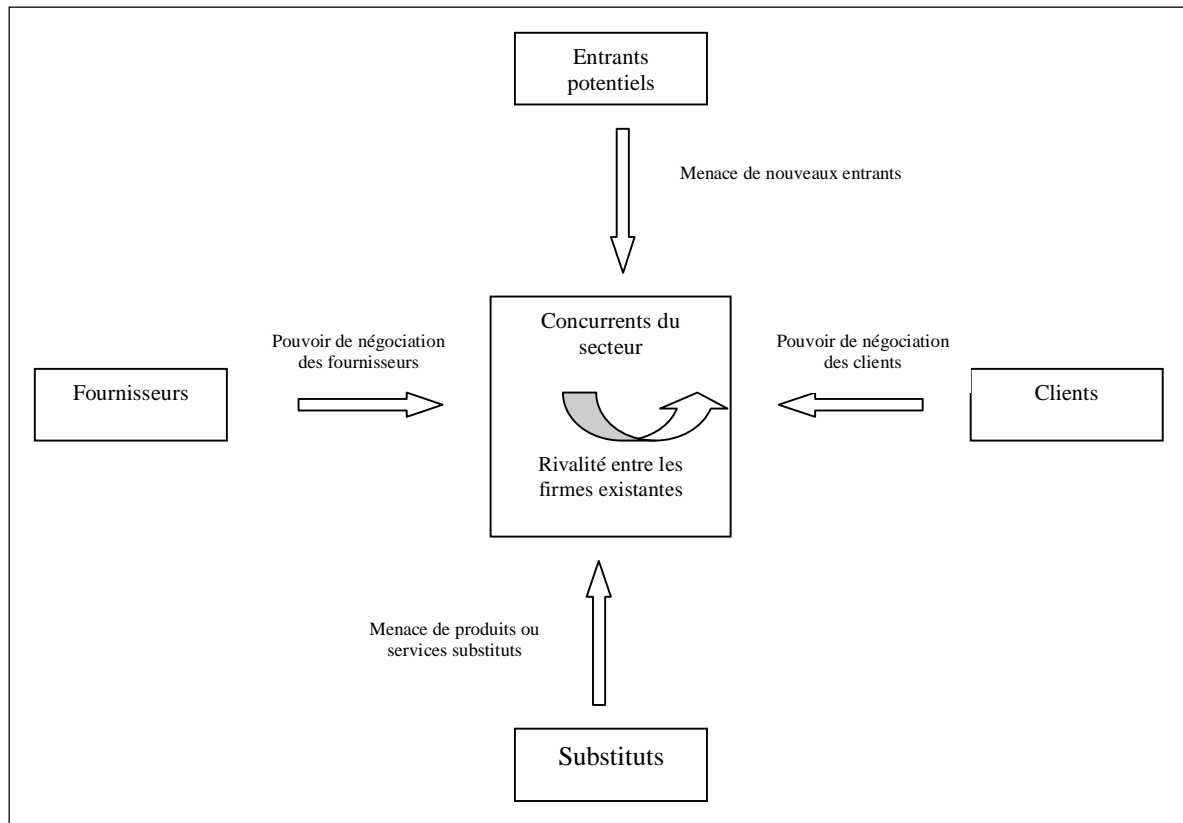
Entrants potentiels

Menace de nouveaux entrants

Pouvoir de négociation des fournisseurs

Concurrents du secteur

Pouvoir de négociation des clients

Fournisseurs

Clients

Rivalité entre les firmes existantes

Menace de produits ou services substituts

Substituts